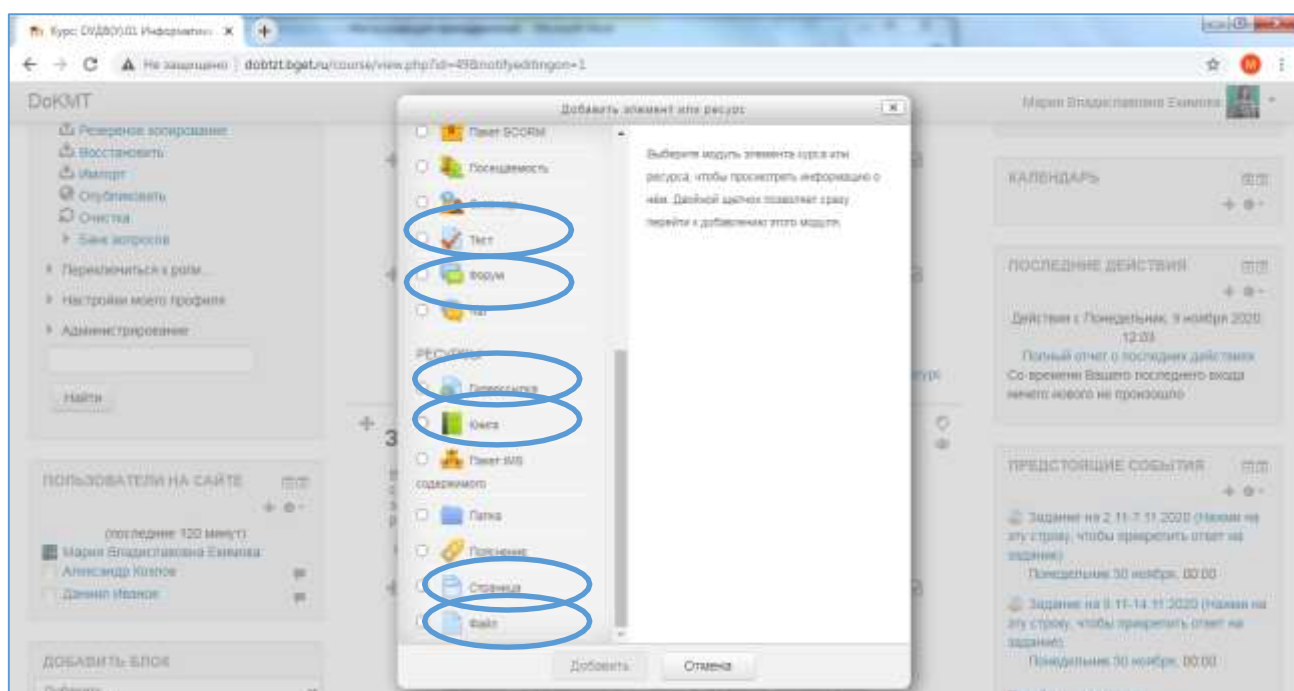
Курс: ОУДБ(У)01 Информати... ×

Не защищено | dobtzt.bget.ru/course/view.php?id=49&notifyeditingon=1

DoKMT

Резервное копирование
Восстановить
Импорт
Опубликовать
Очистка
Банк вопросов
Переключиться к роли...
Настройки моего профиля
Администрирование

Найти

ПОЛЬЗОВАТЕЛИ НА САЙТЕ
(последние 120 минут)
Мария Владиславовна Ежикова
Александр Козлов
Даниил Иванов

ДОБАВИТЬ БЛОК

Добавить элемент или ресурс

Пакет SCORM
Посещаемость
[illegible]
Тест
Форум
Чат
РЕСУРСЫ
Гиперссылка
Книга
Пакет IMS содержимого
Папка
Пояснение
Страница
Файл

Выберите модуль элемента курса или ресурса, чтобы просмотреть информацию о нём. Двойной щелчок позволяет сразу перейти к добавлению этого модуля.

Добавить
Отмена

Мария Владиславовна Ежикова

КАЛЕНДАРЬ

ПОСЛЕДНИЕ ДЕЙСТВИЯ
Действия с Понедельник, 9 ноября 2020 12:03
Полный отчет о последних действиях
Со времени Вашего последнего входа ничего нового не произошло

ПРЕДСТОЯЩИЕ СОБЫТИЯ
Задание на 2.11-7.11.2020 (Нажми на эту строку, чтобы прикрепить ответ на задание)
Понедельник 30 ноября, 00:00
Задание на 9.11-14.11.2020 (Нажми на эту строку, чтобы прикрепить ответ на задание)
Понедельник 30 ноября, 00:00